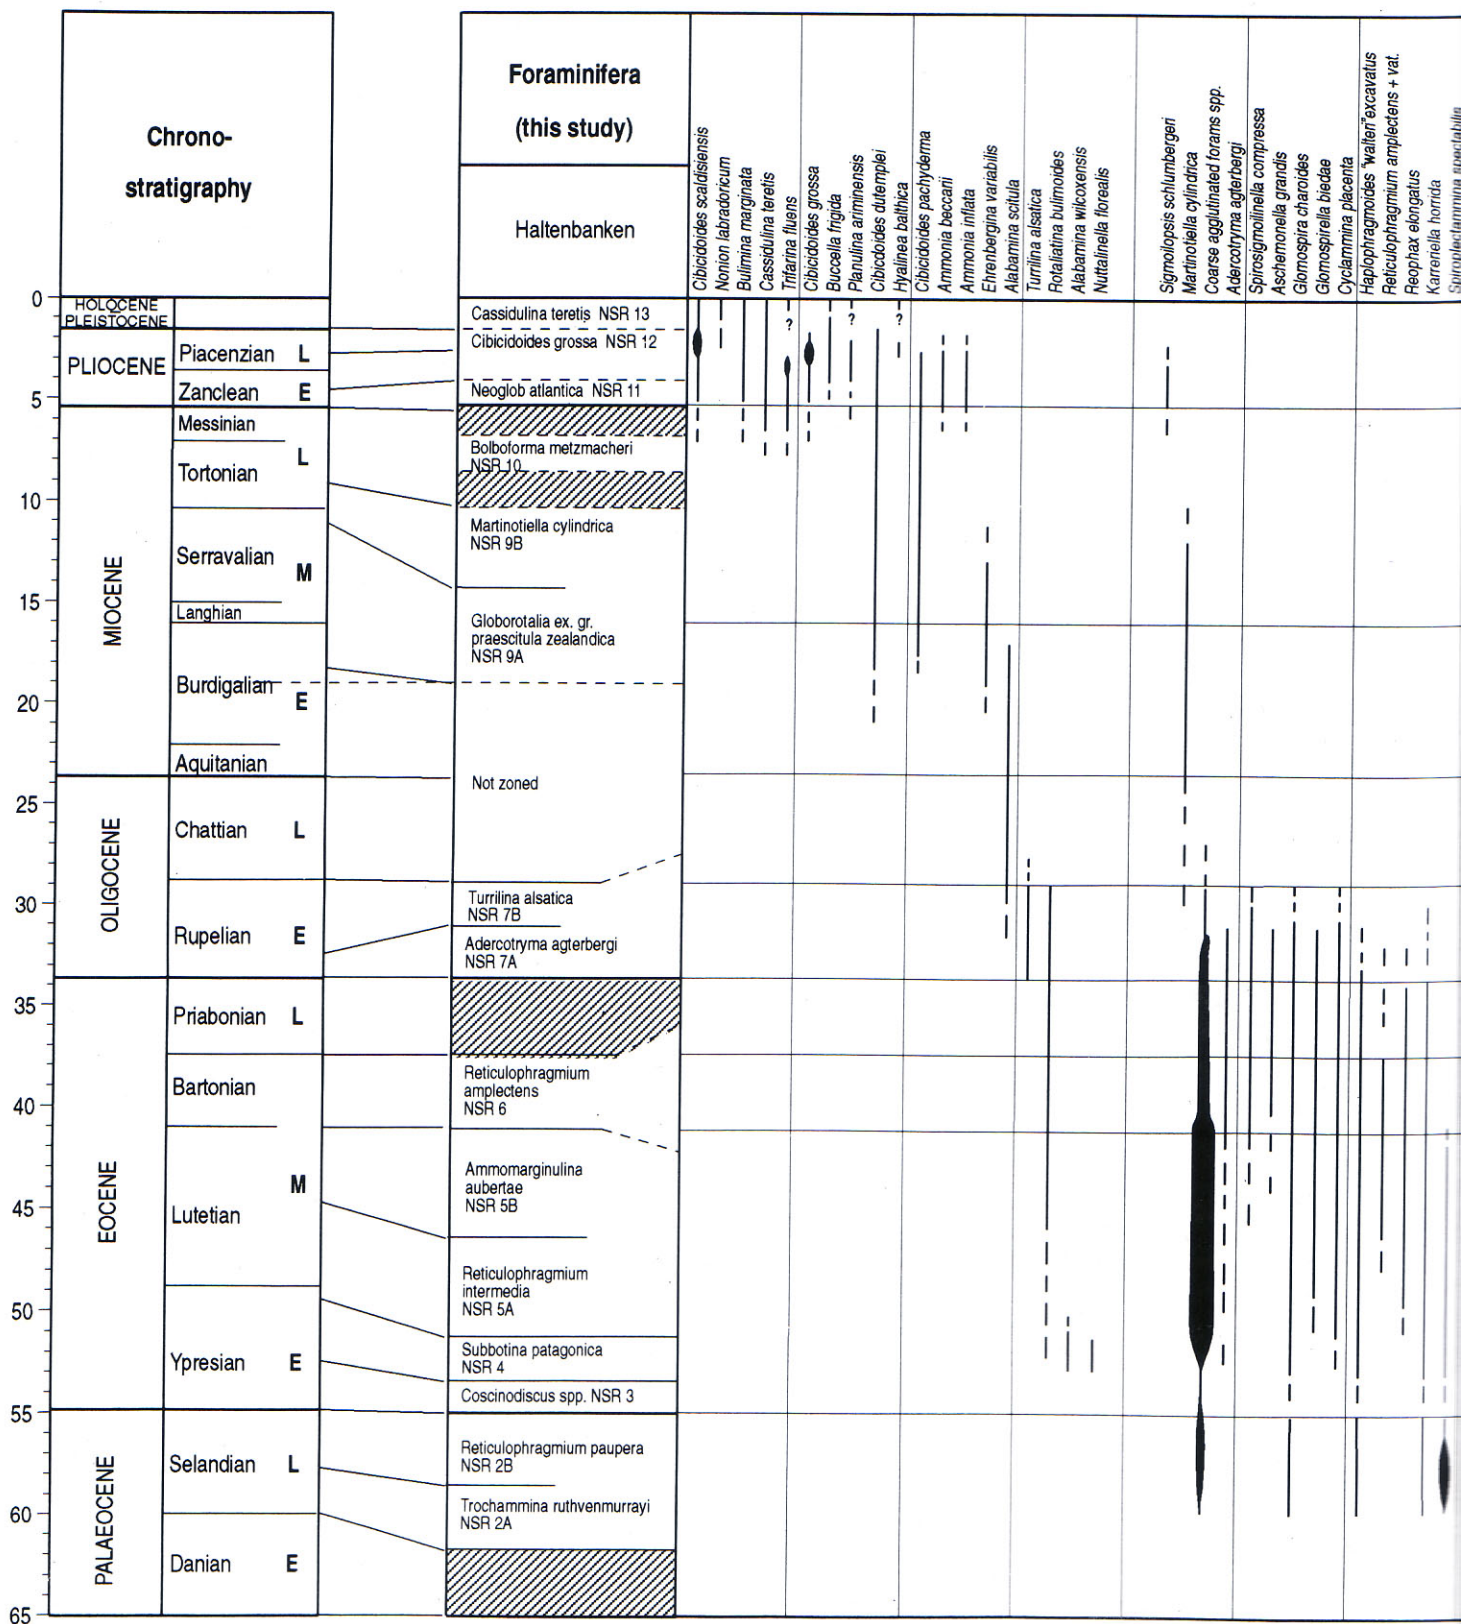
Chrono-stratigraphy

Foraminifera (this study)

Haltenbanken

Cibicidoides scaldisiensis
Nonion labradoricum
Bulimina marginata
Cassidulina teretis
Trifarina fluens
Cibicidoides grossa
Buccella frigida
Planulina ariminensis
Cibicidoides dutemplei
Hyalinea balthica
Cibicidoides pachyderma
Ammonia beccarii
Ammonia inflata
Ehrenbergina variabilis
Alabamina scitula
Turrilina alsatica
Rotaliatina bulimoides
Alabamina wilcoxensis
Nuttalinella florealis
Sigmoilopsis schlumbergeri
Martinotiella cylindrica
Coarse agglutinated forams spp.
Adercotryma agterbergi
Spirosigmoilinella compressa
Ascheмonella grandis
Glomospira charoides
Glomospirella biedae
Cyclammina placenta
Haplophragmoides "walteri" excavatus
Reticulophragmium amplectens + var.
Reophax elongatus
Karreriella horrida
Spiroplectammina spectabilis

0
HOLOCENE
PLEISTOCENE
PLIOCENE
Piacenzian L
Zanclean E
5
MIOCENE
Messinian
Tortonian L
10
Serravalian M
15
Langhian
Burdigalian E
20
Aquitanian
25
OLIGOCENE
Chattian L
30
Rupelian E
35
EOCENE
Priabonian L
Bartonian
40
Lutetian M
45
50
Ypresian E
55
PALAEOCENE
Selandian L
60
Danian E
65

Cassidulina teretis NSR 13
Cibicidoides grossa NSR 12
Neoglob atlantica NSR 11
Bolboforma metzmacheri NSR 10
Martinotiella cylindrica NSR 9B
Globorotalia ex. gr. praescitula zealandica NSR 9A
Not zoned
Turrilina alsatica NSR 7B
Adercotryma agterbergi NSR 7A
Reticulophragmium amplectens NSR 6
Ammomarginulina aubertae NSR 5B
Reticulophragmium intermedia NSR 5A
Subbotina patagonica NSR 4
Coscinodiscus spp. NSR 3
Reticulophragmium paupera NSR 2B
Trochammina ruthvenmurrayi NSR 2A

?
?
?